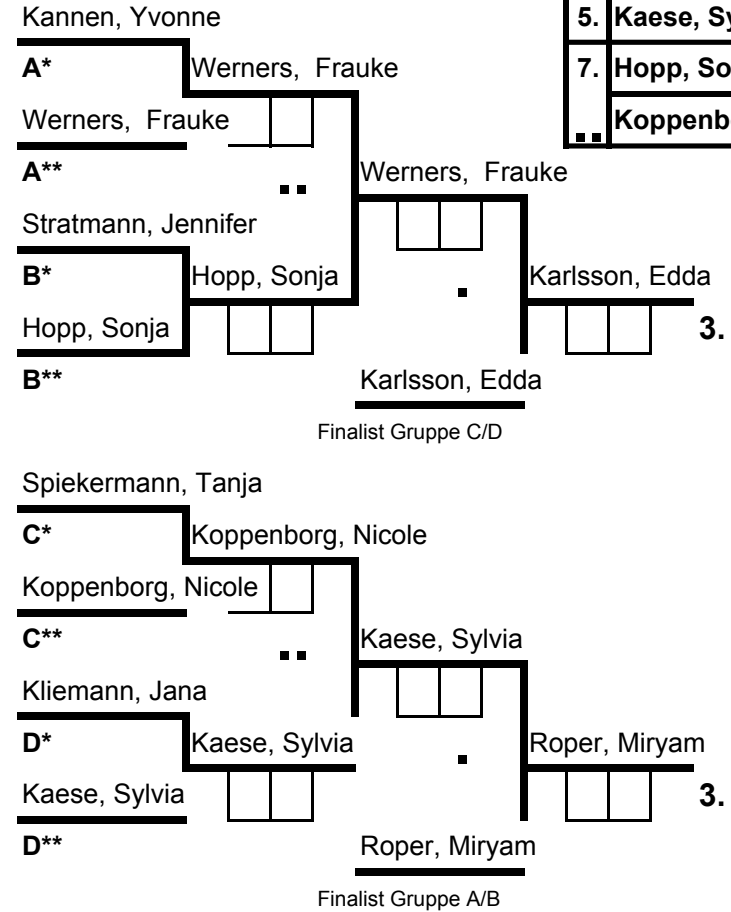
Kannen, Yvonne

A*

Werners, Frauke

Werners, Frauke

A**

Stratmann, Jennifer

B*

Hopp, Sonja

Hopp, Sonja

B**

Werners, Frauke

Karlsson, Edda

Karlsson, Edda

Finalist Gruppe C/D

3.

| 5. | Kaese, Sy |
|---|---|
| 7. | Hopp, So |
| .. | Koppenb |

Spiekermann, Tanja

C*

Koppenborg, Nicole

Koppenborg, Nicole

C**

Kliemann, Jana

D*

Kaese, Sylvia

Kaese, Sylvia

D**

Kaese, Sylvia

Roper, Miryam

Roper, Miryam

Finalist Gruppe A/B

3.